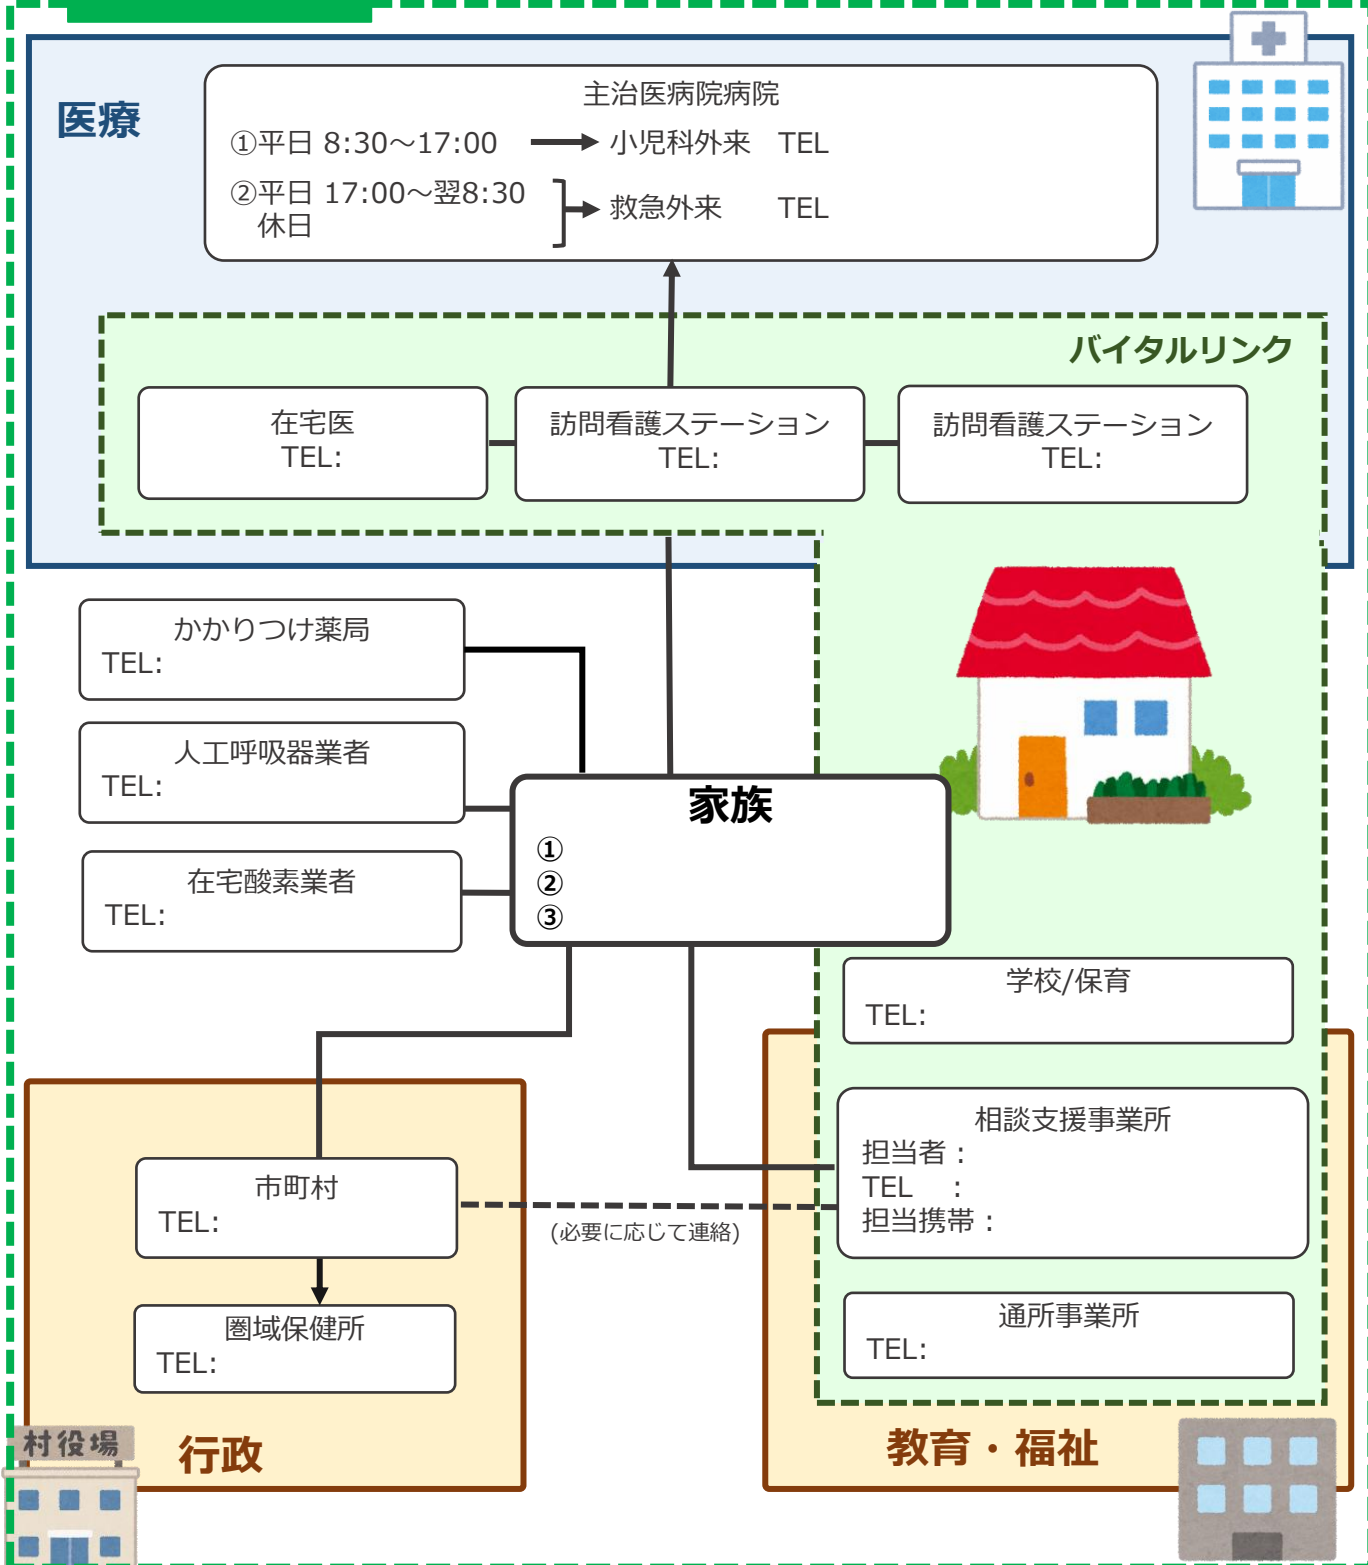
医療

主治医病院病院
①平日 8:30～17:00 → 小児科外来 TEL
②平日 17:00～翌8:30
休日 → 救急外来 TEL

バイタルリンク

在宅医
TEL:

訪問看護ステーション
TEL:

訪問看護ステーション
TEL:

かかりつけ薬局
TEL:

人工呼吸器業者
TEL:

在宅酸素業者
TEL:

家族
①
②
③

学校/保育
TEL:

相談支援事業所
担当者：
TEL ：
担当携帯：

(必要に応じて連絡)

市町村
TEL:

圏域保健所
TEL:

通所事業所
TEL:

村役場

行政

教育・福祉